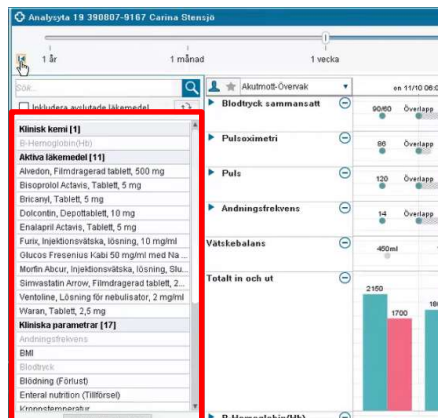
Analysyta 19 390807-9167 Carina Stensjö

1 år
1 månad
1 vecka

Sök...
Inkludera avslutade läkemedel

Klinisk kemi [1]
B-Hemoglobin(Hb)
Aktiva läkemedel [11]
Alvedon, Filmdragerad tablett, 500 mg
Bisoprolol Actavis, Tablett, 5 mg
Bricanyl, Tablett, 5 mg
Dolcontin, Depottablett, 10 mg
Enalapril Actavis, Tablett, 5 mg
Furix, Injektionsvätska, lösning, 10 mg/ml
Glucos Fresenius Kabi 50 mg/ml med Na...
Morfin Abcur, Injektionsvätska, lösning, Slu...
Simvastatin Arrow, Filmdragerad tablett, 2...
Ventoline, Lösning för nebulisator, 2 mg/ml
Waran, Tablett, 2,5 mg
Kliniska parametrar [17]
Andningsfrekvens
BMI
Blodtryck
Blödning (Förlust)
Enteral nutrition (Tillförsel)
Kroppstemperatur

Akutmott-Övervak
on 11/10 06:0

Blodtryck sammansatt
90/60
Överlapp
Pulsoximetri
98
Överlapp
Puls
120
Överlapp
Andningsfrekvens
14
Överlapp
Vätskebalans
450ml
Totalt in och ut
2150
1700
B-Hemoglobin(Hb)